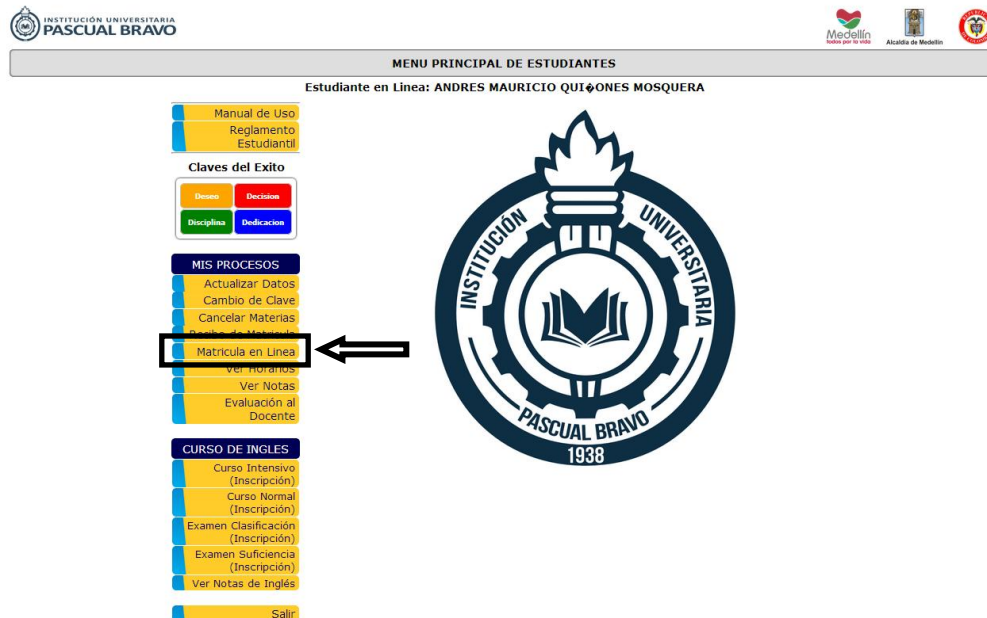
INSTITUCIÓN UNIVERSITARIA
PASCUAL BRAVO

Medellín
todos por la vida

Alcaldía de Medellín

MENU PRINCIPAL DE ESTUDIANTES

Estudiante en Linea: ANDRES MAURICIO QUI�ONES MOSQUERA

Manual de Uso
Reglamento Estudiantil

Claves del Exito

Deseo
Decision
Disciplina
Dedicacion

MIS PROCESOS
Actualizar Datos
Cambio de Clave
Cancelar Materias
Recibo de Matricula
Matricula en Linea
Ver Horarios
Ver Notas
Evaluación al Docente

CURSO DE INGLES
Curso Intensivo (Inscripción)
Curso Normal (Inscripción)
Examen Clasificación (Inscripción)
Examen Suficiencia (Inscripción)
Ver Notas de Inglés

Salir

INSTITUCIÓN UNIVERSITARIA
PASCUAL BRAVO
1938